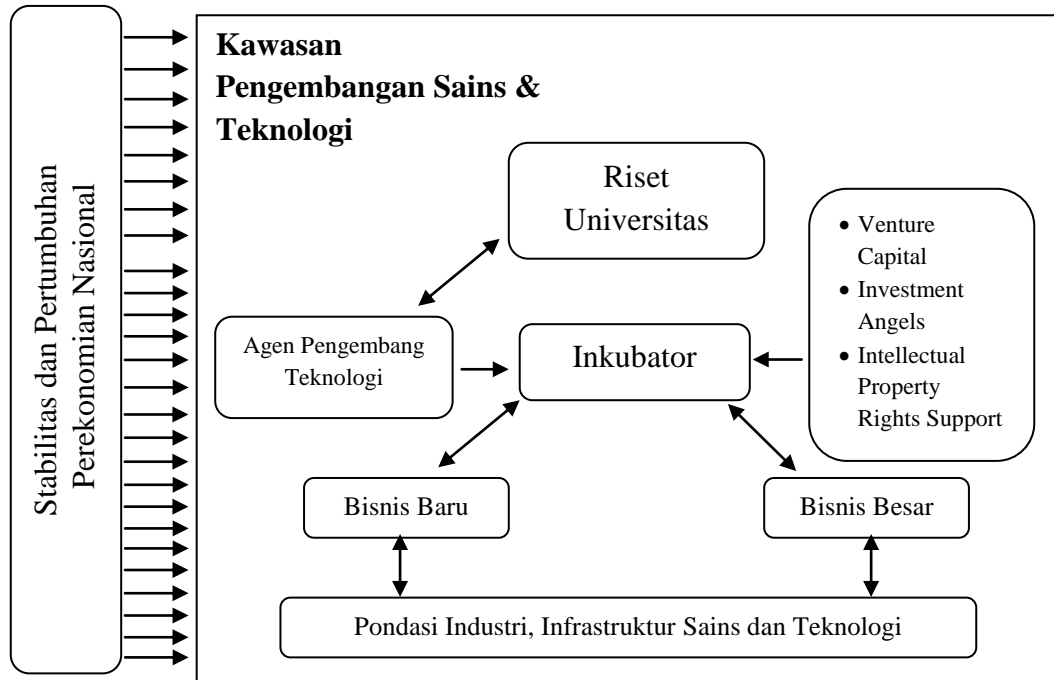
Stabilitas dan Pertumbuhan Perekonomian Nasional

**Kawasan Pengembangan Sains & Teknologi**

Riset Universitas

- Venture Capital
- Investment Angels
- Intellectual Property Rights Support

Agen Pengembang Teknologi

Inkubator

Bisnis Baru

Bisnis Besar

Pondasi Industri, Infrastruktur Sains dan Teknologi